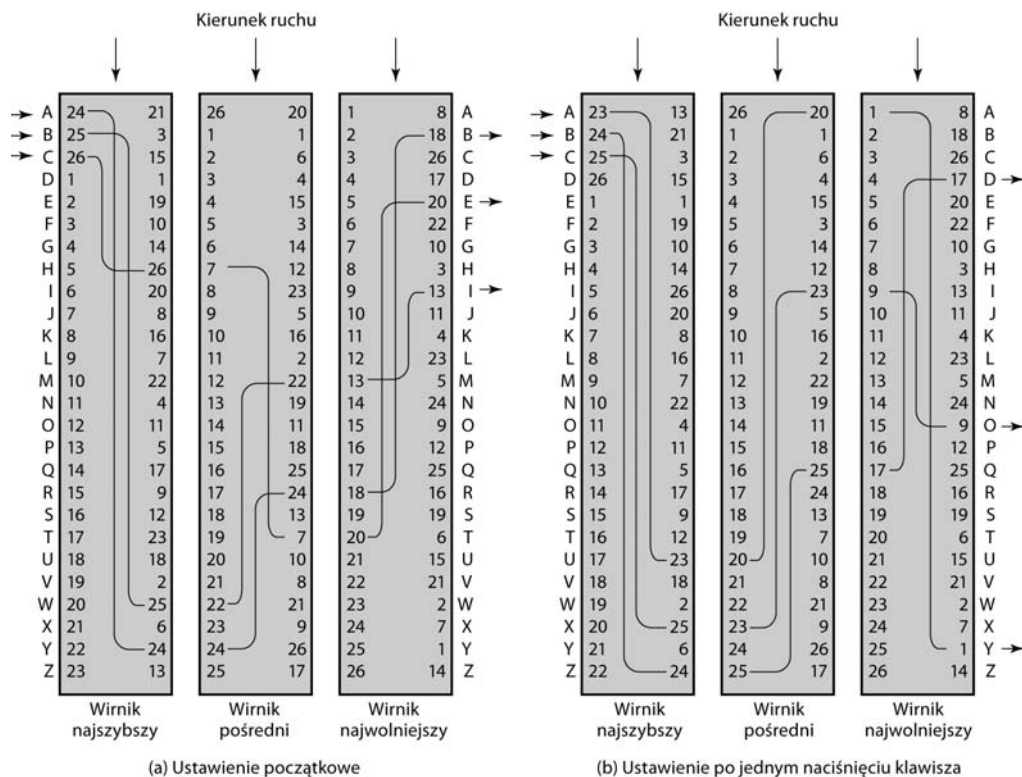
Kierunek ruchu

| | | | | | | | |
|---|---|---|---|---|---|---|---|
| A | 24 | 21 | 26 | 20 | 1 | 8 | A |
| B | 25 | 3 | 1 | 1 | 2 | 18 | B |
| C | 26 | 15 | 2 | 6 | 3 | 26 | C |
| D | 1 | 1 | 3 | 4 | 4 | 17 | D |
| E | 2 | 19 | 4 | 15 | 5 | 20 | E |
| F | 3 | 10 | 5 | 3 | 6 | 22 | F |
| G | 4 | 14 | 6 | 14 | 7 | 10 | G |
| H | 5 | 26 | 7 | 12 | 8 | 3 | H |
| I | 6 | 20 | 8 | 23 | 9 | 13 | I |
| J | 7 | 8 | 9 | 5 | 10 | 11 | J |
| K | 8 | 16 | 10 | 16 | 11 | 4 | K |
| L | 9 | 7 | 11 | 2 | 12 | 23 | L |
| M | 10 | 22 | 12 | 22 | 13 | 5 | M |
| N | 11 | 4 | 13 | 19 | 14 | 24 | N |
| O | 12 | 11 | 14 | 11 | 15 | 9 | O |
| P | 13 | 5 | 15 | 18 | 16 | 12 | P |
| Q | 14 | 17 | 16 | 25 | 17 | 25 | Q |
| R | 15 | 9 | 17 | 24 | 18 | 16 | R |
| S | 16 | 12 | 18 | 13 | 19 | 19 | S |
| T | 17 | 23 | 19 | 7 | 20 | 6 | T |
| U | 18 | 18 | 20 | 10 | 21 | 15 | U |
| V | 19 | 2 | 21 | 8 | 22 | 21 | V |
| W | 20 | 25 | 22 | 21 | 23 | 2 | W |
| X | 21 | 6 | 23 | 9 | 24 | 7 | X |
| Y | 22 | 24 | 24 | 26 | 25 | 1 | Y |
| Z | 23 | 13 | 25 | 17 | 26 | 14 | Z |

Wirnik najszybszy

Wirnik pośredni

Wirnik najwolniejszy

(a) Ustawienie początkowe

Kierunek ruchu

| | | | | | | | |
|---|---|---|---|---|---|---|---|
| A | 23 | 13 | 26 | 20 | 1 | 8 | A |
| B | 24 | 21 | 1 | 1 | 2 | 18 | B |
| C | 25 | 3 | 2 | 6 | 3 | 26 | C |
| D | 26 | 15 | 3 | 4 | 4 | 17 | D |
| E | 1 | 1 | 4 | 15 | 5 | 20 | E |
| F | 2 | 19 | 5 | 3 | 6 | 22 | F |
| G | 3 | 10 | 6 | 14 | 7 | 10 | G |
| H | 4 | 14 | 7 | 12 | 8 | 3 | H |
| I | 5 | 26 | 8 | 23 | 9 | 13 | I |
| J | 6 | 20 | 9 | 5 | 10 | 11 | J |
| K | 7 | 8 | 10 | 16 | 11 | 4 | K |
| L | 8 | 16 | 11 | 2 | 12 | 23 | L |
| M | 9 | 7 | 12 | 22 | 13 | 5 | M |
| N | 10 | 22 | 13 | 19 | 14 | 24 | N |
| O | 11 | 4 | 14 | 11 | 15 | 9 | O |
| P | 12 | 11 | 15 | 18 | 16 | 12 | P |
| Q | 13 | 5 | 16 | 25 | 17 | 25 | Q |
| R | 14 | 17 | 17 | 24 | 18 | 16 | R |
| S | 15 | 9 | 18 | 13 | 19 | 19 | S |
| T | 16 | 12 | 19 | 7 | 20 | 6 | T |
| U | 17 | 23 | 20 | 10 | 21 | 15 | U |
| V | 18 | 18 | 21 | 8 | 22 | 21 | V |
| W | 19 | 2 | 22 | 21 | 23 | 2 | W |
| X | 20 | 25 | 23 | 9 | 24 | 7 | X |
| Y | 21 | 6 | 24 | 26 | 25 | 1 | Y |
| Z | 22 | 24 | 25 | 17 | 26 | 14 | Z |

Wirnik najszybszy

Wirnik pośredni

Wirnik najwolniejszy

(b) Ustawienie po jednym naciśnięciu klawisza